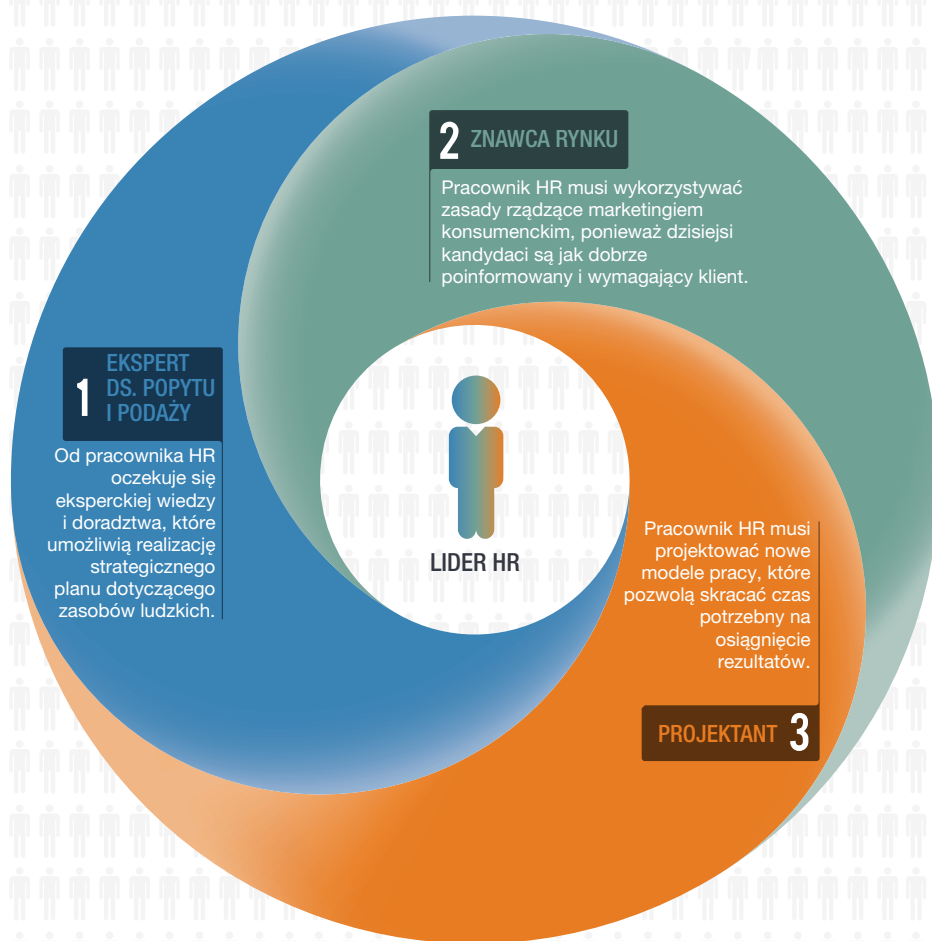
2 ZNAWCA RYNKU

Pracownik HR musi wykorzystywać zasady rządzące marketingiem konsumenckim, ponieważ dzisiejsi kandydaci są jak dobrze poinformowany i wymagający klient.

1 EKSPERT DS. POPYTU I PODAŻY

Od pracownika HR oczekuje się eksperckiej wiedzy i doradztwa, które umożliwią realizację strategicznego planu dotyczącego zasobów ludzkich.

LIDER HR

Pracownik HR musi projektować nowe modele pracy, które pozwolą skracać czas potrzebny na osiągnięcie rezultatów.

PROJEKTANT 3